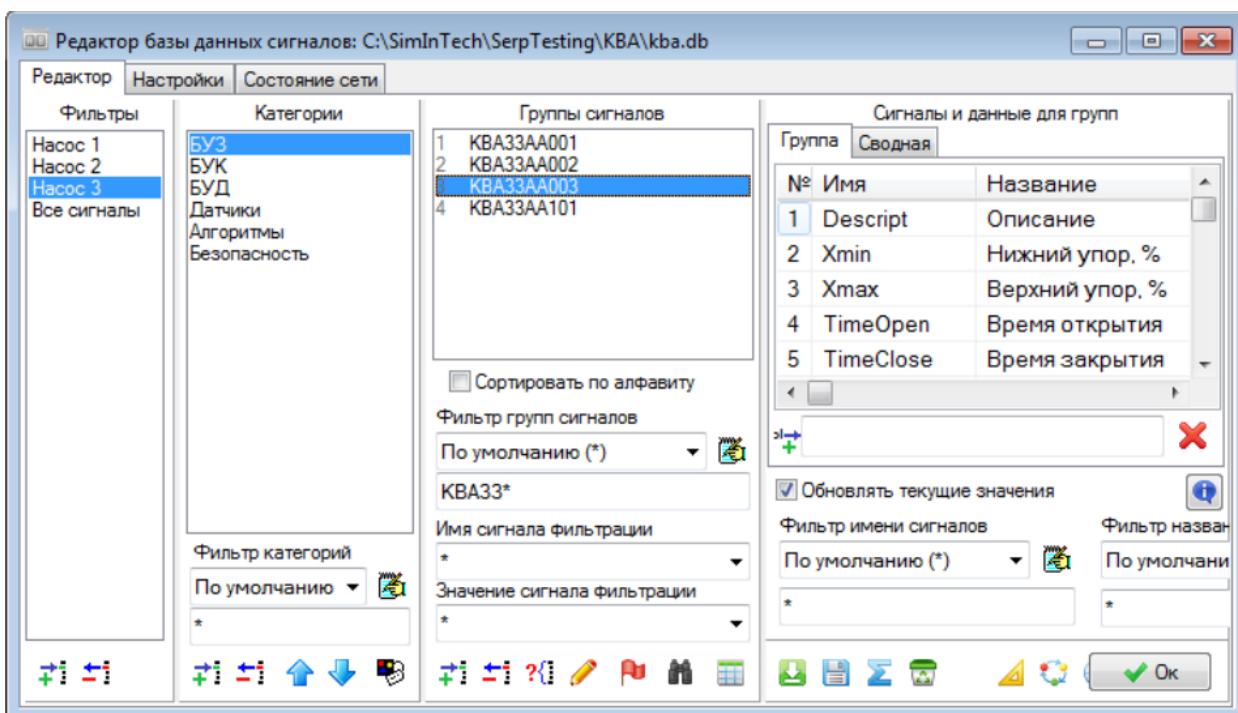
Редактор базы данных сигналов: C:\SimInTech\SerpTesting\KBA\kba.db

Редактор | Настройки | Состояние сети

Фильтры
Насос 1
Насос 2
Насос 3
Все сигналы

Категории
БУЗ
БУК
БУД
Датчики
Алгоритмы
Безопасность

Фильтр категорий
По умолчанию
*

Группы сигналов
1 KBA33AA001
2 KBA33AA002
3 KBA33AA003
4 KBA33AA101

Сортировать по алфавиту
Фильтр групп сигналов
По умолчанию (*)
KBA33*
Имя сигнала фильтрации
*
Значение сигнала фильтрации
*

Сигналы и данные для групп
Группа | Сводная

| № | Имя | Название |
|---|---|---|
| 1 | Descript | Описание |
| 2 | Xmin | Нижний упор, % |
| 3 | Xmax | Верхний упор, % |
| 4 | TimeOpen | Время открытия |
| 5 | TimeClose | Время закрытия |

Обновлять текущие значения
Фильтр имени сигналов
По умолчанию (*)
*
Фильтр назван
По умолчани
*

Ок